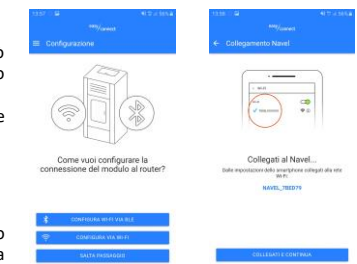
o
o
e
o
a

13:57
Configurazione
Come vuoi configurare la connessione del modulo al router?
CONFIGURA WI-FI VIA BLE
CONFIGURA VIA WI-FI
SALTA PASSAGGIO

13:58
Collegamento Navel
Collegati al Navel...
Dalle impostazioni dello smartphone collegati alla rete Wi-Fi
NAVEL_7BED79
COLLEGATI E CONTINUA